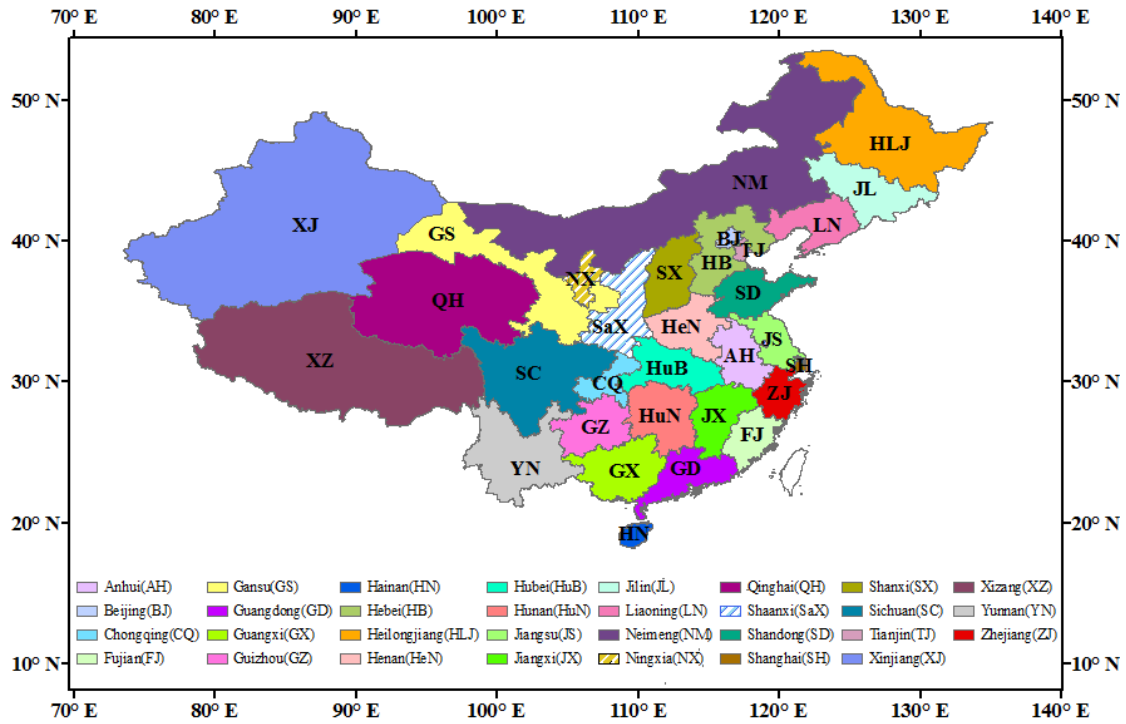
70° E 80° E 90° E 100° E 110° E 120° E 130° E 140° E

50° N
40° N
30° N
20° N
10° N

50° N
40° N
30° N
20° N
10° N

HLJ
NM
JL
XJ
GS
LN
BJ
TJ
HB
SX
NX
QH
SD
SaX
HeN
JS
XZ
SC
HuB
AH
SH
CQ
ZJ
GZ
HuN
JX
FJ
YN
GX
GD
HN

Anhui(AH)
Beijing(BJ)
Chongqing(CQ)
Fujian(FJ)
Gansu(GS)
Guangdong(GD)
Guangxi(GX)
Guizhou(GZ)
Hainan(HN)
Hebei(HB)
Heilongjiang(HLJ)
Henan(HeN)
Hubei(HuB)
Hunan(HuN)
Jiangsu(JS)
Jiangxi(JX)
Jilin(JL)
Liaoning(LN)
Neimeng(NM)
Ningxia(NX)
Qinghai(QH)
Shaanxi(SaX)
Shandong(SD)
Shanghai(SH)
Shanxi(SX)
Sichuan(SC)
Tianjin(TJ)
Xinjiang(XJ)
Xizang(XZ)
Yunnan(YN)
Zhejiang(ZJ)